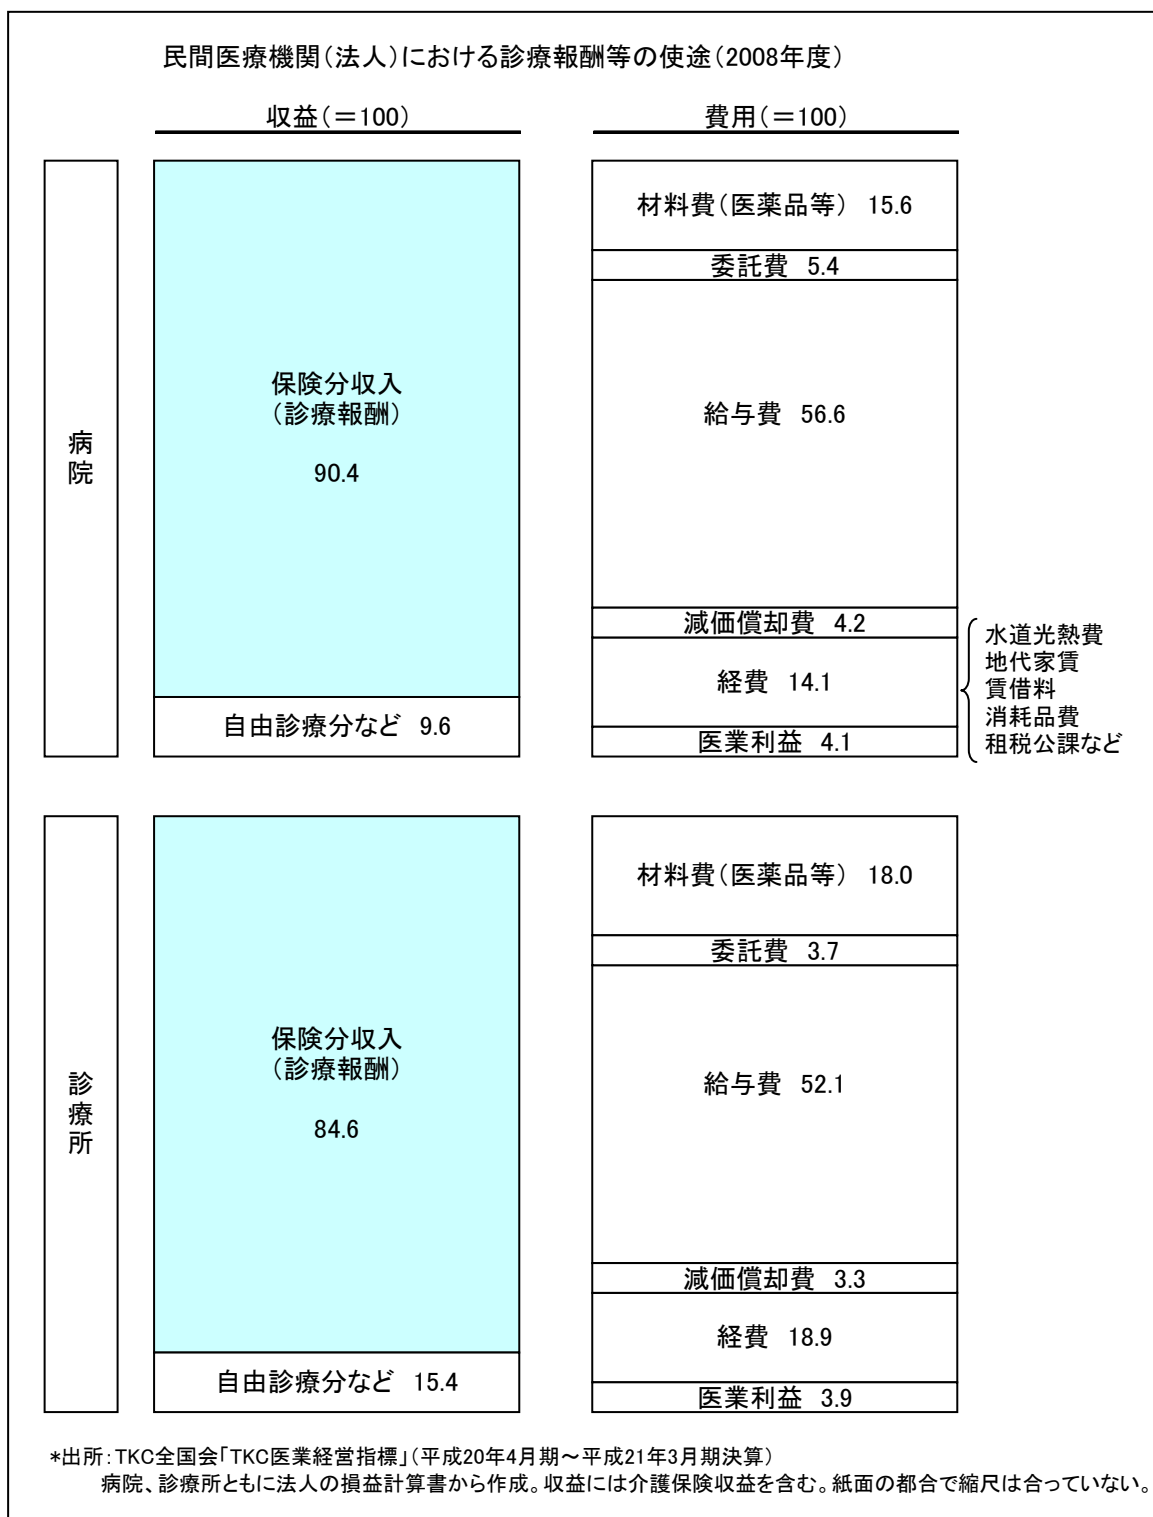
民間医療機関（法人）における診療報酬等の使途（2008年度）

収益（＝100）

費用（＝100）

病院

保険分収入
（診療報酬）

90.4

自由診療分など 9.6

材料費（医薬品等） 15.6

委託費 5.4

給与費 56.6

減価償却費 4.2

経費 14.1

医業利益 4.1

水道光熱費
地代家賃
賃借料
消耗品費
租税公課など

診療所

保険分収入
（診療報酬）

84.6

自由診療分など 15.4

材料費（医薬品等） 18.0

委託費 3.7

給与費 52.1

減価償却費 3.3

経費 18.9

医業利益 3.9

*出所：TKC全国会「TKC医業経営指標」（平成20年4月期～平成21年3月期決算）
病院、診療所ともに法人の損益計算書から作成。収益には介護保険収益を含む。紙面の都合で縮尺は合っていない。